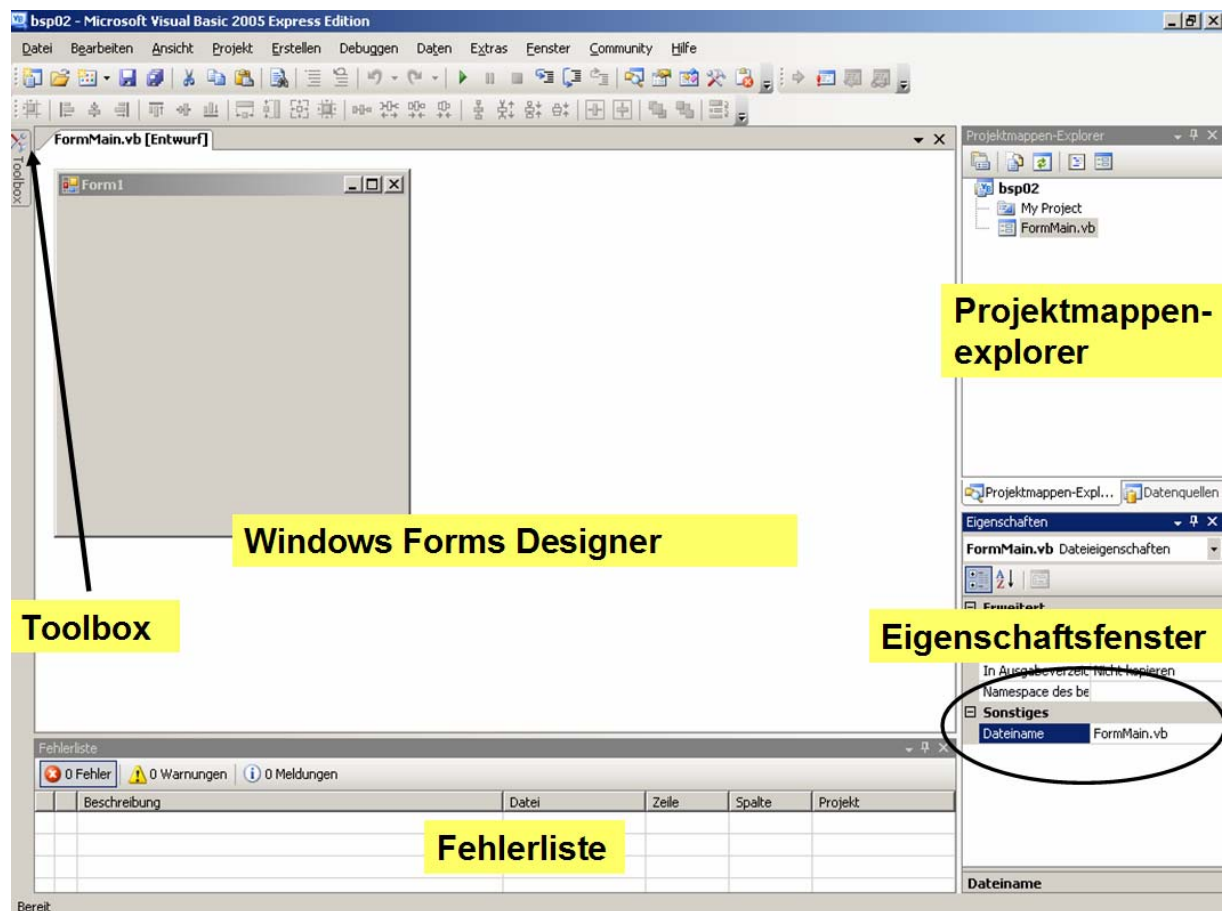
bsp02 - Microsoft Visual Basic 2005 Express Edition

Datei Bearbeiten Ansicht Projekt Erstellen Debuggen Daten Extras Fenster Community Hilfe

Toolbox

FormMain.vb [Entwurf]

Form1

Windows Forms Designer

Toolbox

Projektmappen-Explorer

bsp02
My Project
FormMain.vb

Projektmappen-explorer

Projektmappen-Expl... Datenquellen

Eigenschaften

FormMain.vb Dateieigenschaften

Erweitert

Eigenschaftsfenster

In Ausgabeverzeic Nicht kopieren
Namespace des be
Sonstiges
Dateiname FormMain.vb

Dateiname

Fehlerliste

0 Fehler | 0 Warnungen | 0 Meldungen

| | | Beschreibung | Datei | Zeile | Spalte | Projekt |
|---|---|---|---|---|---|---|
| | | | | | | |

Fehlerliste

Bereit